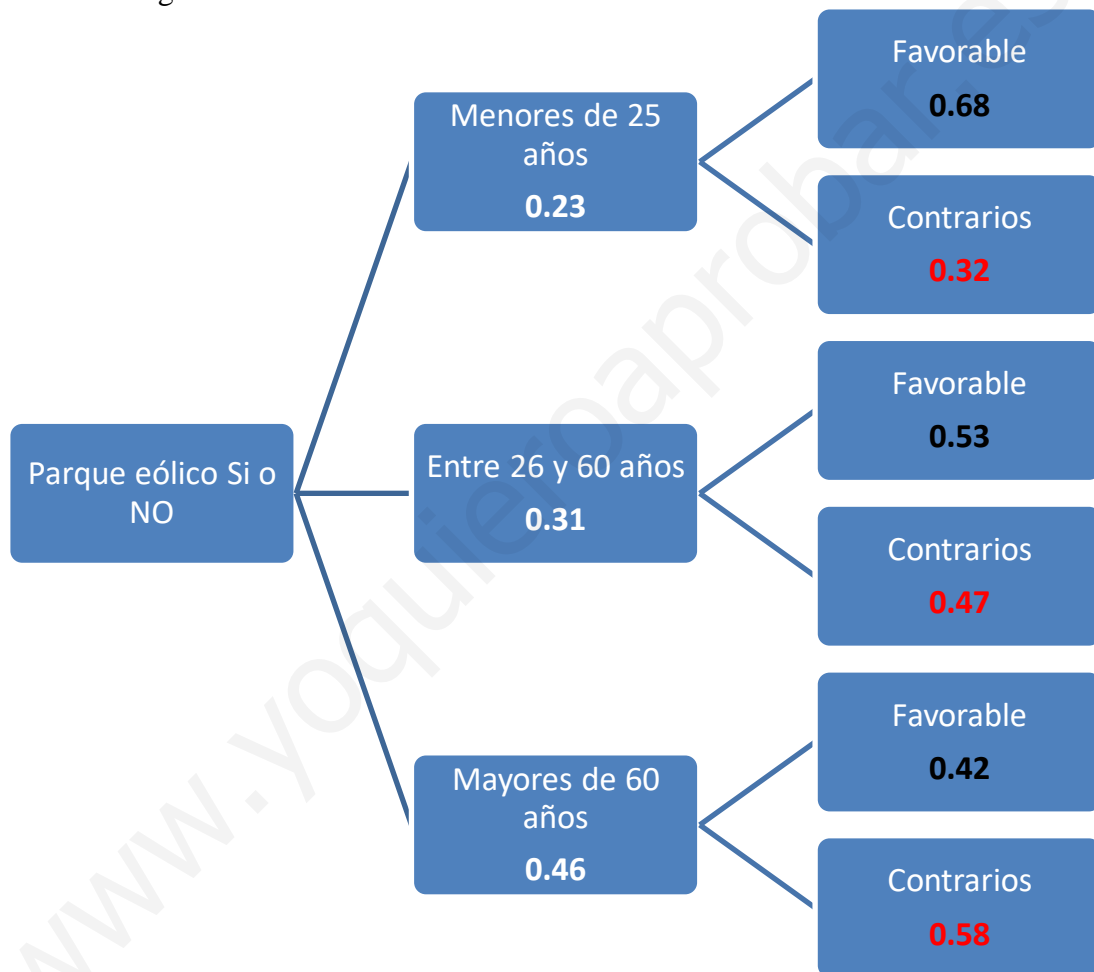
Parque eólico Si o NO

Menores de 25 años
0.23

Favorable
0.68

Contrarios
0.32

Entre 26 y 60 años
0.31

Favorable
0.53

Contrarios
0.47

Mayores de 60 años
0.46

Favorable
0.42

Contrarios
0.58

www.yoquieroaprobar.es